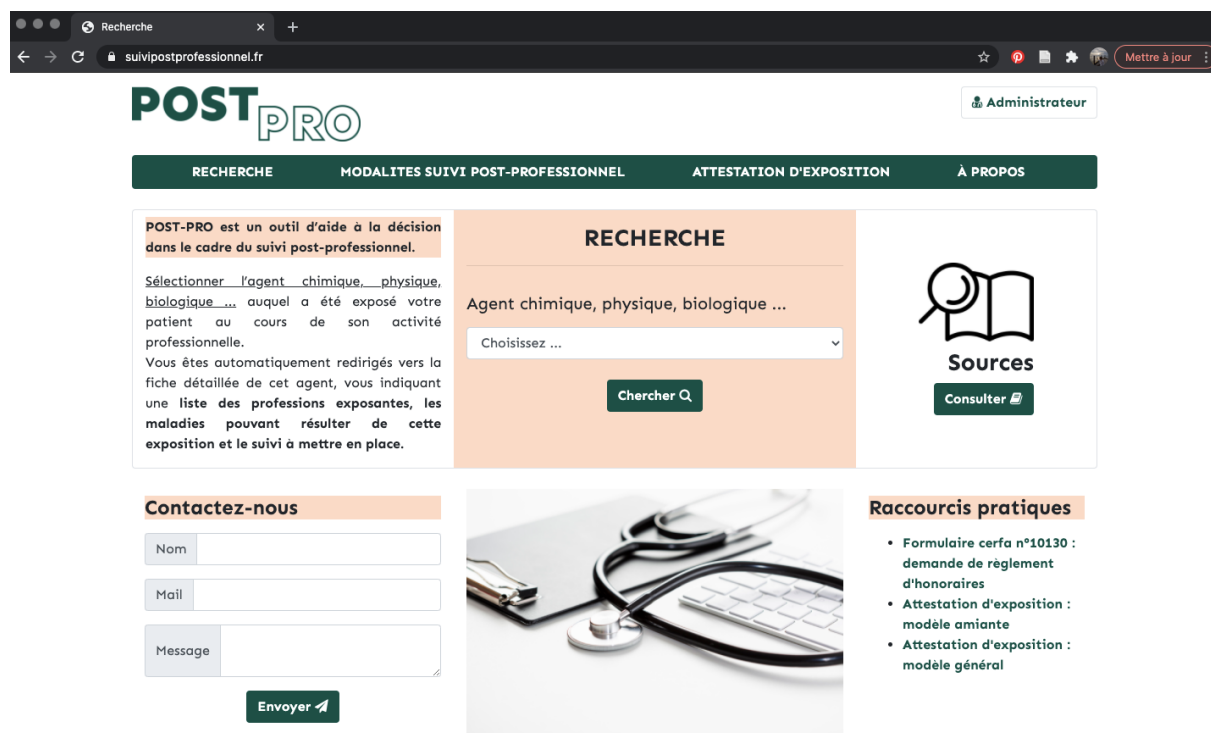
Recherche

suivipostprofessionnel.fr

Mettre à jour

POST PRO

Administrateur

RECHERCHE
MODALITES SUIVI POST-PROFESSIONNEL
ATTESTATION D'EXPOSITION
À PROPOS

POST-PRO est un outil d'aide à la décision dans le cadre du suivi post-professionnel.

Sélectionner l'agent chimique, physique, biologique ... auquel a été exposé votre patient au cours de son activité professionnelle.
Vous êtes automatiquement redirigés vers la fiche détaillée de cet agent, vous indiquant une liste des professions exposantes, les maladies pouvant résulter de cette exposition et le suivi à mettre en place.

RECHERCHE

Agent chimique, physique, biologique ...

Choisissez ...

Chercher

Sources

Consulter

Contactez-nous

Nom

Mail

Message

Envoyer

Raccourcis pratiques

• Formulaire cerfa n°10130 : demande de règlement d'honoraires
• Attestation d'exposition : modèle amiante
• Attestation d'exposition : modèle général